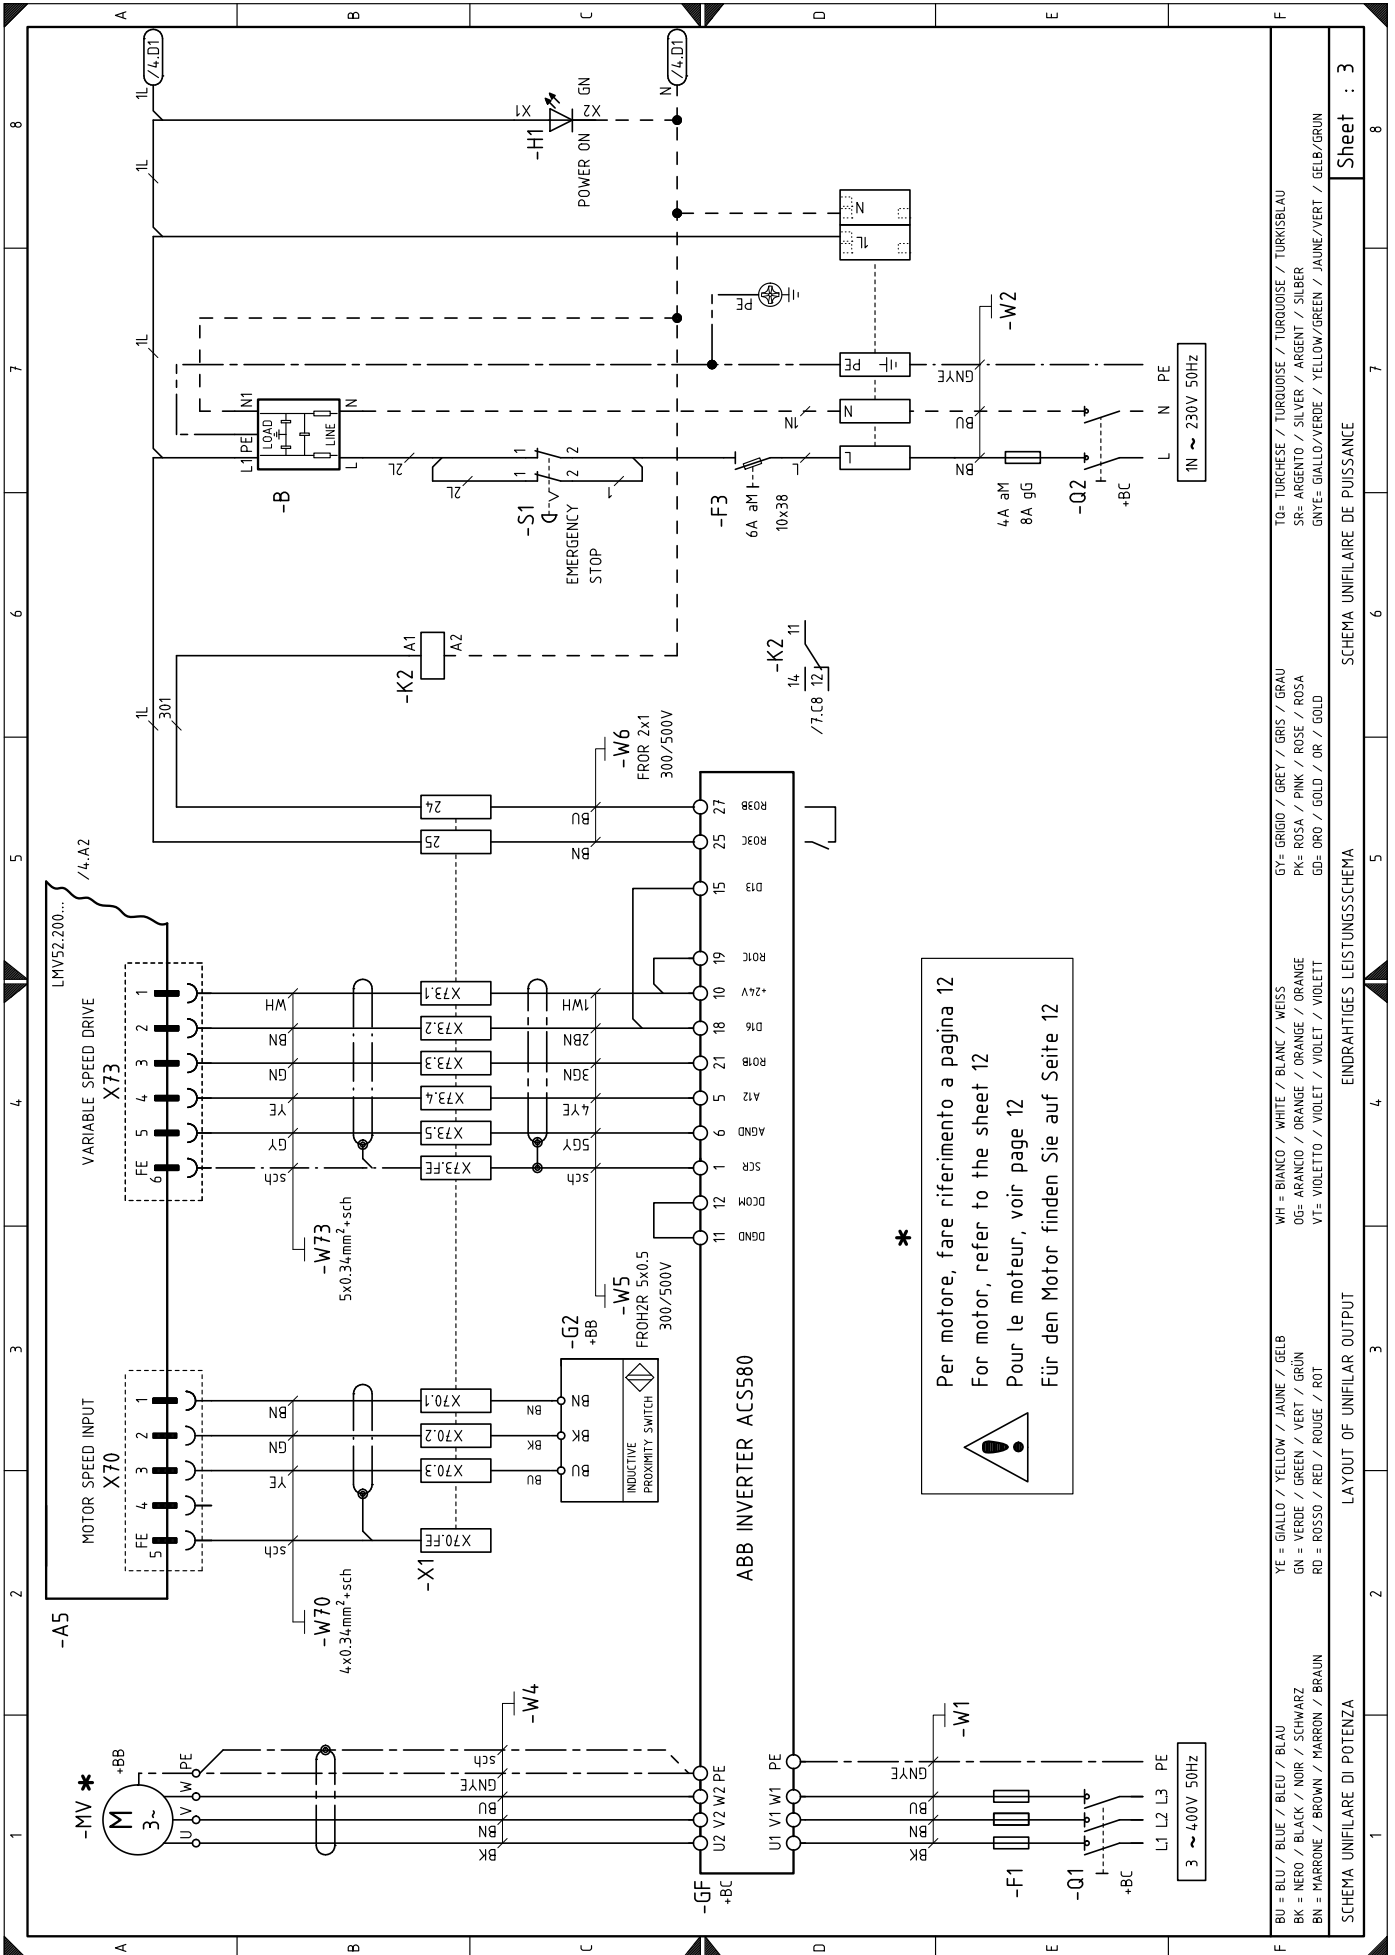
A B C D E F

1 2 3 4 5 6 7 8

/4.D1
/4.D1
1L
N
X1
X2
GN
-H1
POWER ON
1L
N
1L
PE
PE
-W2
1L
N1
N
L1 PE
LOAD
LINE
L
-B
2L
2L
1 1
2 2
-S1
EMERGENCY STOP
-F3
6A aM
10x38
1N
N
L
GNYE
BU
BN
4A aM
8A gG
-Q2
+BC
PE
N
L
1N ~ 230V 50Hz
1L
301
A1
A2
-K2
-K2
11
14
12
/7.C8
-W6
FROR 2x1
300/500V
24
25
BU
BN
27 RO3B
25 RO3C
15 DI3
19 ROIC
10 +24V
18 DI6
21 RO1B
5 AI2
6 AGND
1 SCR
12 DCOM
11 DGND
LMV52.200...
/4.A2
VARIABLE SPEED DRIVE
X73
1 2 3 4 5 FE 6
WH
BN
GN
YE
GY
sch
X73.1
X73.2
X73.3
X73.4
X73.5
X73.FE
1WH
2BN
3GN
4YE
5GY
sch
-W73
5x0.34mm$^2$+sch
-W5
FROH2R 5x0.5
300/500V
*
Per motore, fare riferimento a pagina 12
For motor, refer to the sheet 12
Pour le moteur, voir page 12
Für den Motor finden Sie auf Seite 12
-G2
+BB
BN
BK
BU
INDUCTIVE PROXIMITY SWITCH
MOTOR SPEED INPUT
X70
1 2 3 4 FE 5
BN
GN
YE
sch
X70.1
X70.2
X70.3
X70.FE
BN
BK
BU
-X1
-W70
4x0.34mm$^2$+sch
-A5
ABB INVERTER ACS580
-MV *
M 3~
+BB
U V W PE
-W4
sch
GNYE
BU
BN
BK
U2 V2 W2 PE
U1 V1 W1 PE
-GF
+BC
-W1
GNYE
BU
BN
BK
-F1
-Q1
+BC
L1 L2 L3 PE
3 ~ 400V 50Hz

BU = BLU / BLUE / BLEU / BLAU
BK = NERO / BLACK / NOIR / SCHWARZ
BN = MARRONE / BROWN / MARRON / BRAUN
YE = GIALLO / YELLOW / JAUNE / GELB
GN = VERDE / GREEN / VERT / GRÜN
RD = ROSSO / RED / ROUGE / ROT
WH = BIANCO / WHITE / BLANC / WEISS
OG= ARANCIO / ORANGE / ORANGE / ORANGE
VT= VIOLETTO / VIOLET / VIOLET / VIOLETT
GY= GRIGIO / GREY / GRIS / GRAU
PK= ROSA / PINK / ROSE / ROSA
GD= ORO / GOLD / OR / GOLD
TQ= TURCHESE / TURQUOISE / TURQUOISE / TURKISBLAU
SR= ARGENTO / SILVER / ARGENT / SILBER
GNYE= GIALLO/VERDE / YELLOW/GREEN / JAUNE/VERT / GELB/GRUN

SCHEMA UNIFILARE DI POTENZA
LAYOUT OF UNIFILAR OUTPUT
EINDRAHTIGES LEISTUNGSSCHEMA
SCHEMA UNIFILAIRE DE PUISSANCE
Sheet : 3